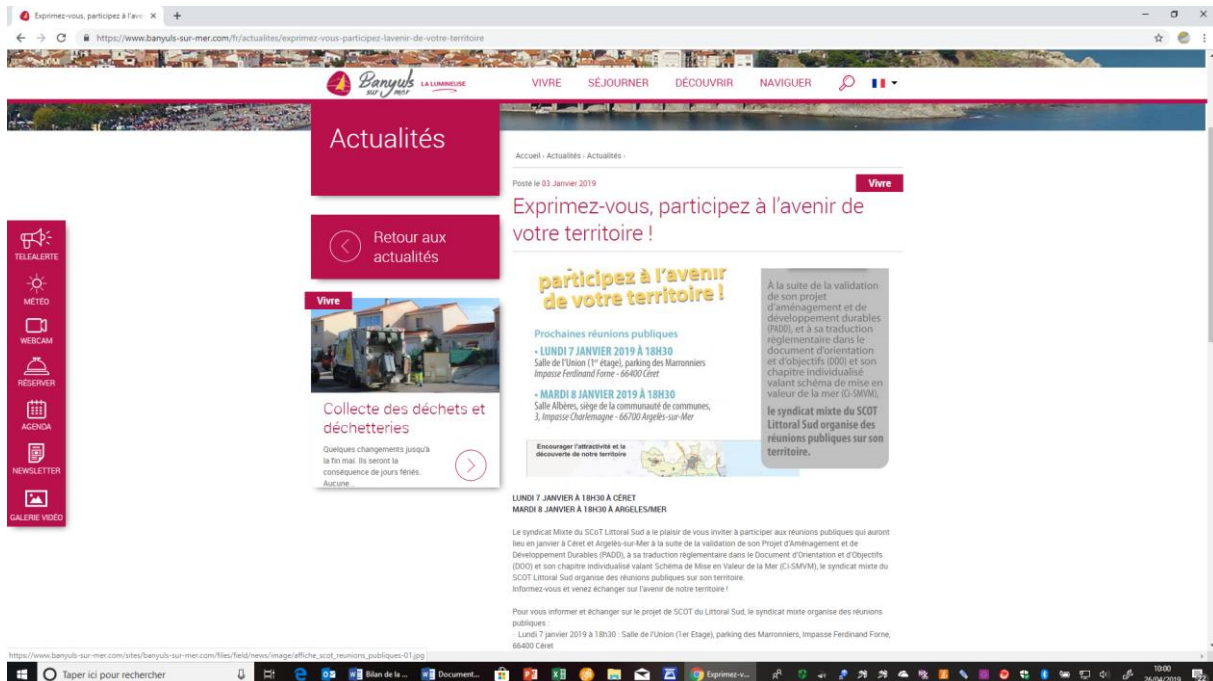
Exprimez-vous, participez à l'ave ×

https://www.banyuls-sur-mer.com/fr/actualites/exprimez-vous-participez-lavenir-de-votre-territoire

Banyuls sur mer LA LUMINEUSE

VIVRE SÉJOURNER DÉCOUVRIR NAVIGUER

Actualités

Accueil › Actualités › Actualités ›

Posté le 03 Janvier 2019

Vivre

Exprimez-vous, participez à l'avenir de votre territoire !

Retour aux actualités

TELEALERTE

MÉTÉO

WEBCAM

RÉSERVER

AGENDA

NEWSLETTER

GALERIE VIDÉO

Vivre

Collecte des déchets et déchetteries

Quelques changements jusqu'à la fin mai. Ils seront la conséquence de jours fériés. Aucune...

participez à l'avenir de votre territoire !

Prochaines réunions publiques

• LUNDI 7 JANVIER 2019 À 18H30
Salle de l'Union (1er étage), parking des Marronniers
Impasse Ferdinand Forne - 66400 Céret

• MARDI 8 JANVIER 2019 À 18H30
Salle Albères, siège de la communauté de communes,
3, Impasse Charlemagne - 66700 Argelès-sur-Mer

Encourager l'attractivité et la découverte de notre territoire

À la suite de la validation de son projet d'aménagement et de développement durables (PADD), et à sa traduction règlementaire dans le document d'orientation et d'objectifs (DOO) et son chapitre individualisé valant schéma de mise en valeur de la mer (C-SMVM),

le syndicat mixte du SCOT Littoral Sud organise des réunions publiques sur son territoire.

LUNDI 7 JANVIER À 18H30 À CÉRET
MARDI 8 JANVIER À 18H30 À ARGELES/MER

Le syndicat Mixte du SCoT Littoral Sud a le plaisir de vous inviter à participer aux réunions publiques qui auront lieu en janvier à Céret et Argelès-sur-Mer à la suite de la validation de son Projet d'Aménagement et de Développement Durables (PADD), à sa traduction règlementaire dans le Document d'Orientation et d'Objectifs (DOO) et son chapitre individualisé valant Schéma de Mise en Valeur de la Mer (CI-SMVM), le syndicat mixte du SCOT Littoral Sud organise des réunions publiques sur son territoire.
Informez-vous et venez échanger sur l'avenir de notre territoire !

Pour vous informer et échanger sur le projet de SCOT du Littoral Sud, le syndicat mixte organise des réunions publiques :
· Lundi 7 janvier 2019 à 18h30 : Salle de l'Union (1er Etage), parking des Marronniers, Impasse Ferdinand Forne, 66400 Céret

https://www.banyuls-sur-mer.com/sites/banyuls-sur-mer.com/files/field/news/image/affiche_scot_reunions_publiques-01.jpg

Taper ici pour rechercher

Bilan de la ... Document... Exprimez-v...

10:00
26/04/2019